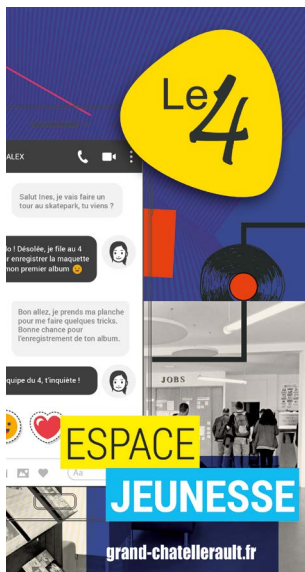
Le 4

ALEX

Salut Ines, je vais faire un tour au skatepark, tu viens ?

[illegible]o ! Désolée, je file au 4 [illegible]r enregistrer la maquette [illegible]mon premier album

Bon allez, je prends ma planche pour me faire quelques tricks. Bonne chance pour l'enregistrement de ton album.

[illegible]quipe du 4, t'inquiète !

JOBS

ESPACE
JEUNESSE

grand-chatellerault.fr